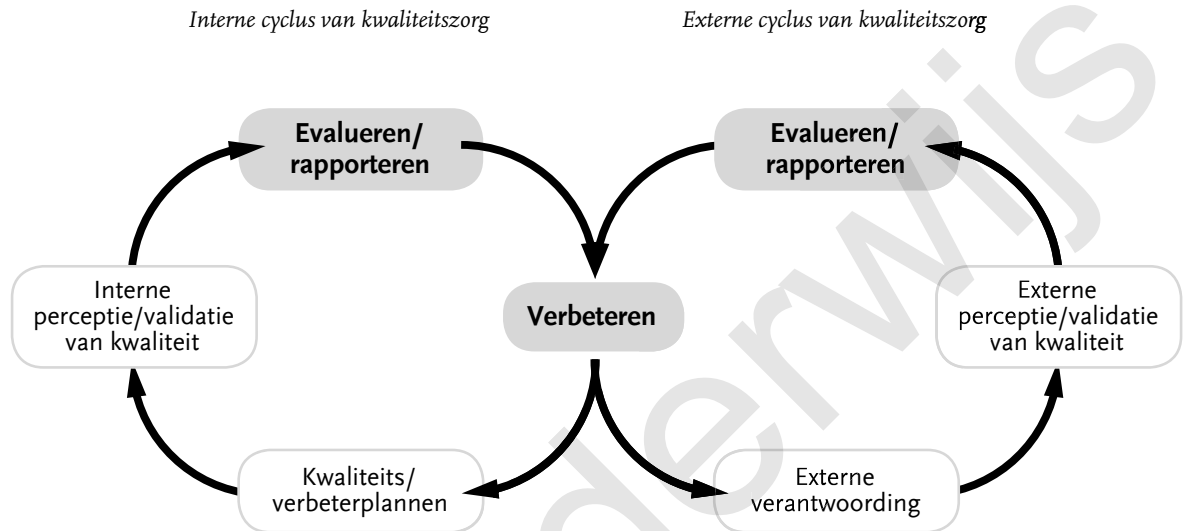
Interne cyclus van kwaliteitszorg

Externe cyclus van kwaliteitszorg

Evalueren/ rapporteren

Evalueren/ rapporteren

Interne perceptie/validatie van kwaliteit

Verbeteren

Externe perceptie/validatie van kwaliteit

Kwaliteits/ verbeterplannen

Externe verantwoording

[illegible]derwijs